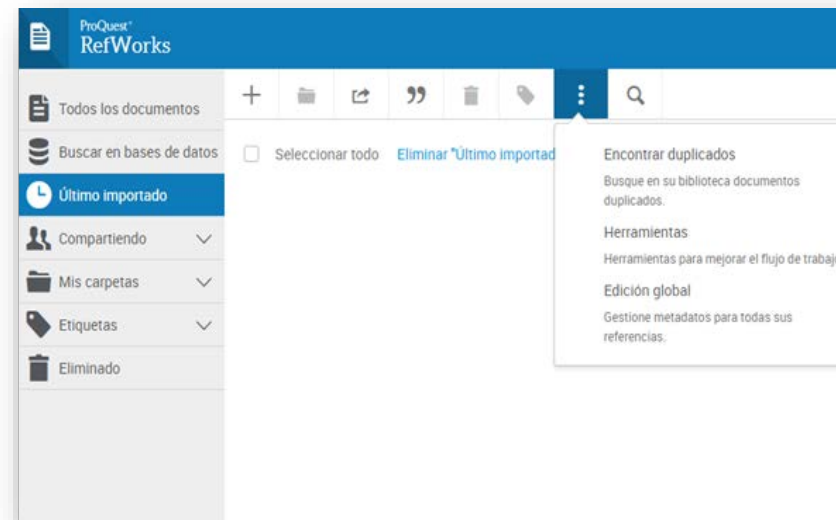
ProQuest
RefWorks

Todos los documentos
Buscar en bases de datos
Último importado
Compartiendo
Mis carpetas
Etiquetas
Eliminado

+ ,,

Seleccionar todo Eliminar "Último importad

Encontrar duplicados
Busque en su biblioteca documentos duplicados.
Herramientas
Herramientas para mejorar el flujo de trabaj
Edición global
Gestione metadatos para todas sus referencias.